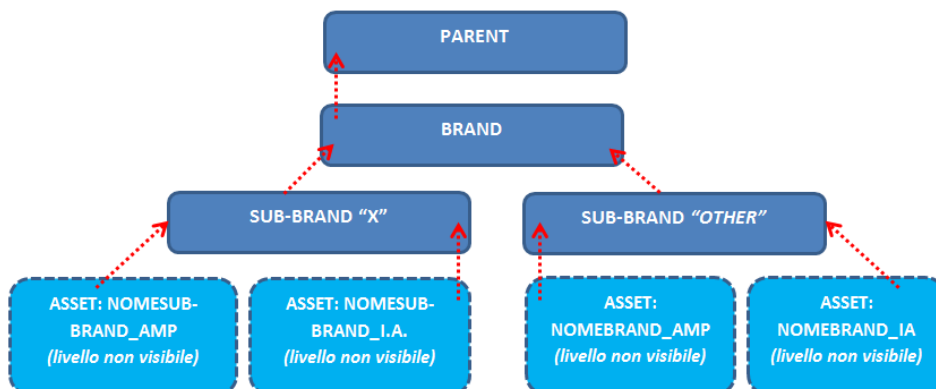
PARENT

BRAND

SUB-BRAND “X”

SUB-BRAND *“OTHER”*

ASSET: NOMESUB-BRAND_AMP
*(livello non visibile)*

ASSET: NOMESUB-BRAND_I.A.
*(livello non visibile)*

ASSET: NOMEBRAND_AMP
*(livello non visibile)*

ASSET: NOMEBRAND_IA
*(livello non visibile)*